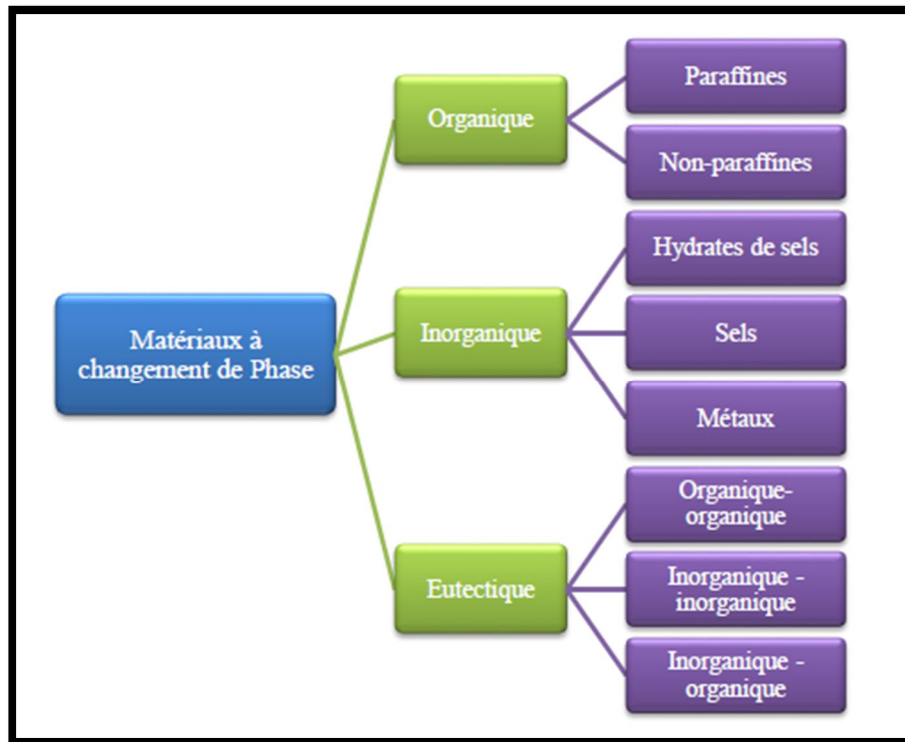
Matériaux à changement de Phase

Organique

Paraffines

Non-paraffines

Inorganique

Hydrates de sels

Sels

Métaux

Eutectique

Organique-organique

Inorganique - inorganique

Inorganique - organique